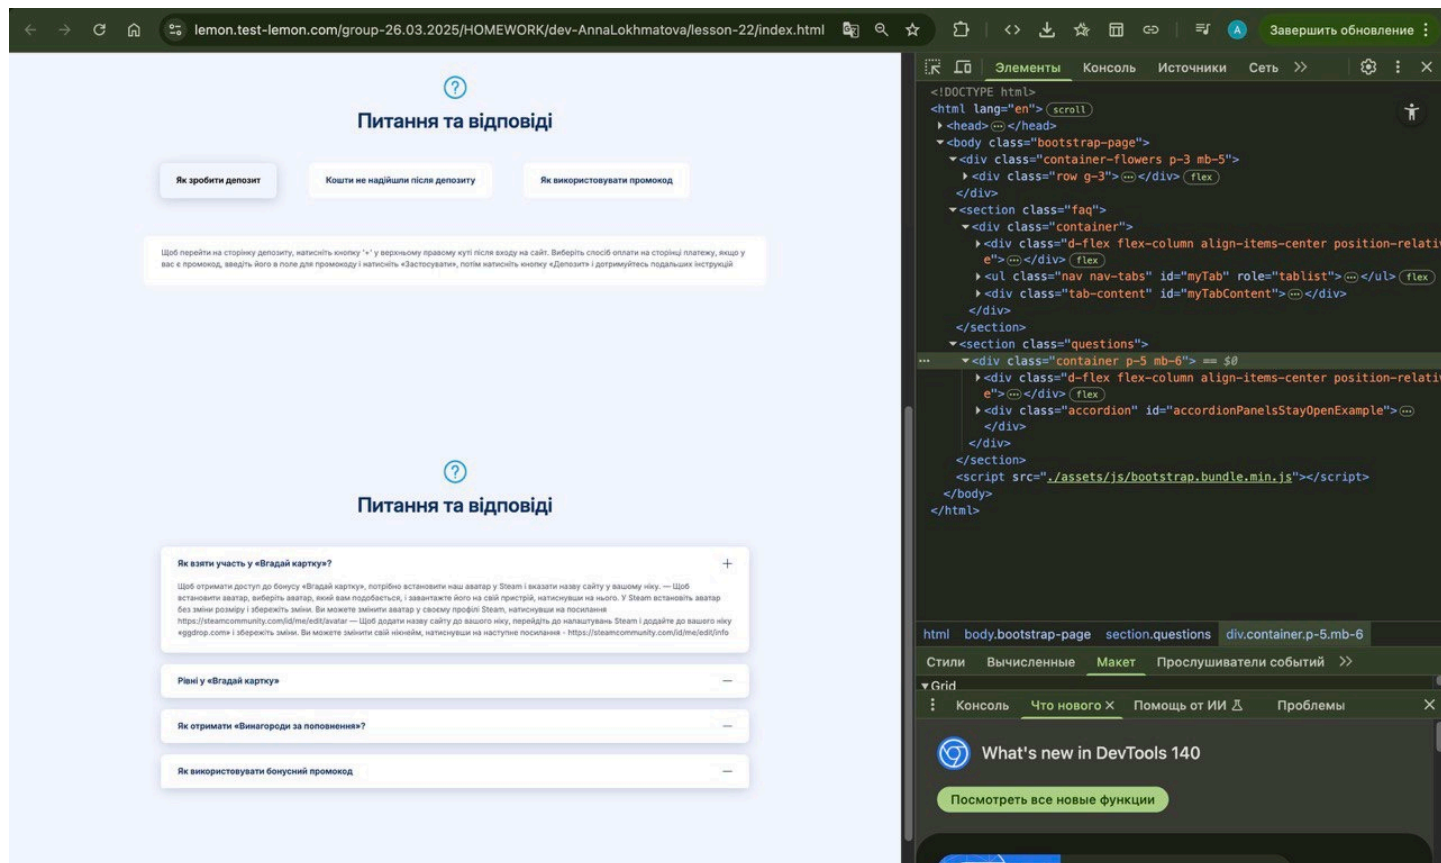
lemon.test-lemon.com/group-26.03.2025/HOMEWORK/dev-AnnaLokhmatova/lesson-22/index.html

Завершить обновление

?

Питання та відповіді

Як зробити депозит

Кошти не надійшли після депозиту

Як використовувати промокод

Щоб перейти на сторінку депозиту, натисніть кнопку "+" у верхньому правому куті після входу на сайт. Виберіть спосіб оплати на сторінці платежу, якщо у вас є промокод, введіть його в поле для промокоду і натисніть «Застосувати», потім натисніть кнопку «Депозит» і дотримуйтесь подальших інструкцій

?

Питання та відповіді

Як взяти участь у «Вгадай картку»?

+

Щоб отримати доступ до бонусу «Вгадай картку», потрібно встановити наш аватар у Steam і вказати назву сайту у вашому ніку. — Щоб встановити аватар, виберіть аватар, який вам подобається, і завантажте його на свій пристрій, натиснувши на нього. У Steam встановіть аватар без зміни розміру і збережіть зміни. Ви можете змінити аватар у своєму профілі Steam, натиснувши на посилання https://steamcommunity.com/id/me/edit/avatar — Щоб додати назву сайту до вашого ніку, перейдіть до налаштувань Steam і додайте до вашого ніку «ggdrop.com» і збережіть зміни. Ви можете змінити свій нікнейм, натиснувши на наступне посилання - https://steamcommunity.com/id/me/edit/info

Рівні у «Вгадай картку»

—

Як отримати «Винагороди за поповнення»?

—

Як використовувати бонусний промокод

—

Элементы Консоль Источники Сеть »

<!DOCTYPE html>
<html lang="en"> scroll
▸<head> ⋯ </head>
▾<body class="bootstrap-page">
▾<div class="container-flowers p-3 mb-5">
▸<div class="row g-3"> ⋯ </div> flex
</div>
▾<section class="faq">
▾<div class="container">
▸<div class="d-flex flex-column align-items-center position-relativ e"> ⋯ </div> flex
▸<ul class="nav nav-tabs" id="myTab" role="tablist"> ⋯ </ul> flex
▸<div class="tab-content" id="myTabContent"> ⋯ </div>
</div>
</section>
▾<section class="questions">
▾<div class="container p-5 mb-6"> == $0
▸<div class="d-flex flex-column align-items-center position-relativ e"> ⋯ </div> flex
▸<div class="accordion" id="accordionPanelsStayOpenExample"> ⋯
</div>
</div>
</section>
<script src="./assets/js/bootstrap.bundle.min.js"></script>
</body>
</html>

html body.bootstrap-page section.questions div.container.p-5.mb-6

Стили Вычисленные Макет Прослушиватели событий »

▾Grid

Консоль Что нового × Помощь от ИИ Проблемы

What's new in DevTools 140

Посмотреть все новые функции